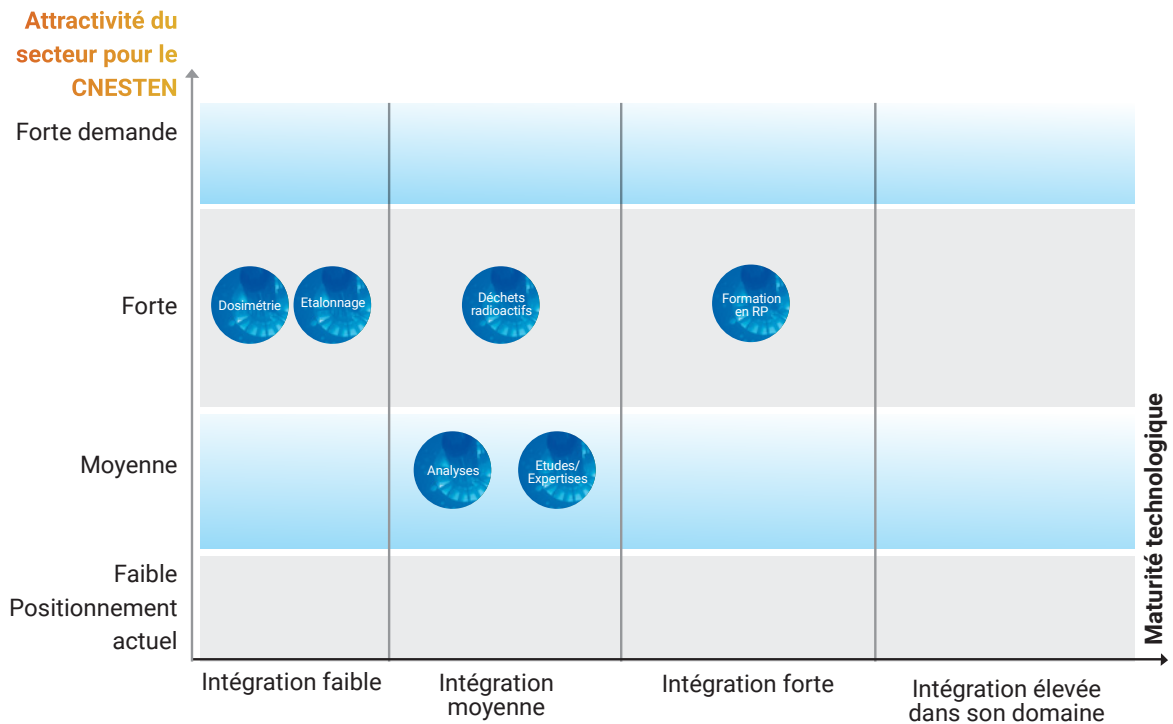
Attractivité du secteur pour le CNESTEN

Forte demande

Forte

Moyenne

Faible

Positionnement actuel

Dosimétrie

Etalonnage

Déchets radioactifs

Formation en RP

Analyses

Etudes/ Expertises

Maturité technologique

Intégration faible

Intégration moyenne

Intégration forte

Intégration élevée dans son domaine